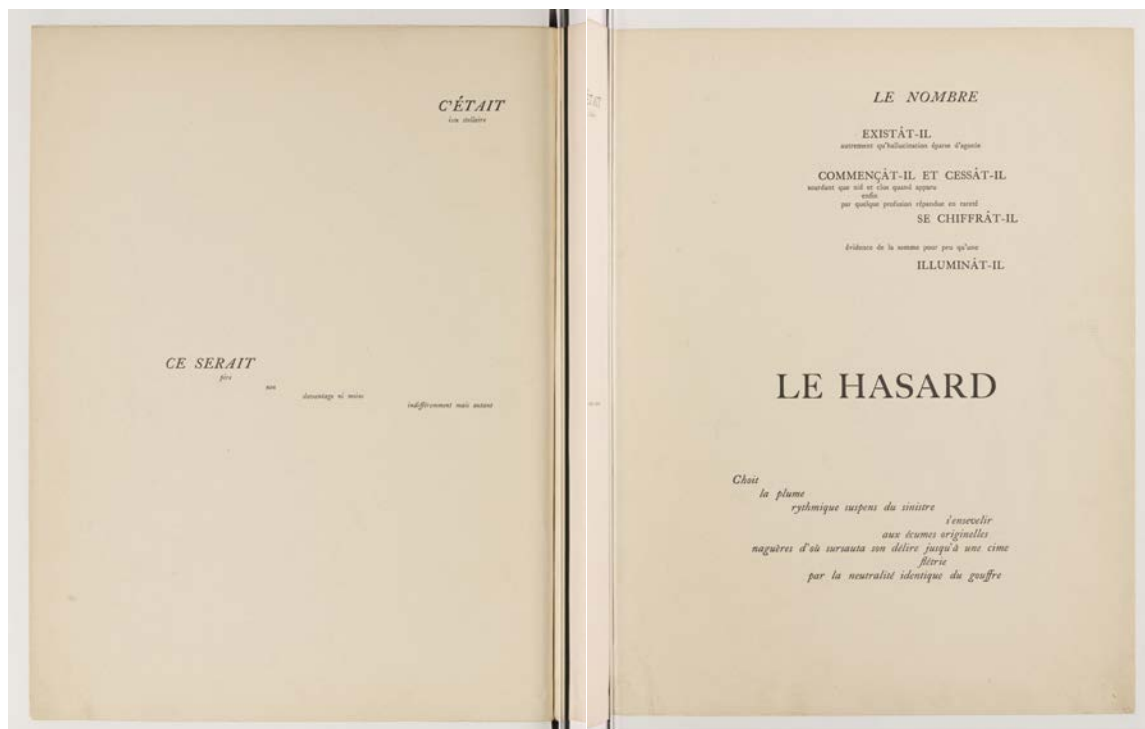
C'ÉTAIT
issu stellaire

CE SERAIT
pire
non
davantage ni moins
indifféremment mais autant

LE NOMBRE

EXISTÂT-IL
autrement qu'hallucination éparse d'agonie

COMMENÇÂT-IL ET CESSÂT-IL
sourdant que nié et clos quand apparu
enfin
par quelque profusion répandue en rareté
SE CHIFFRÂT-IL

évidence de la somme pour peu qu'une
ILLUMINÂT-IL

LE HASARD

Choit
la plume
rythmique suspens du sinistre
s'ensevelir
aux écumes originelles
naguères d'où sursauta son délire jusqu'à une cime
flétrie
par la neutralité identique du gouffre